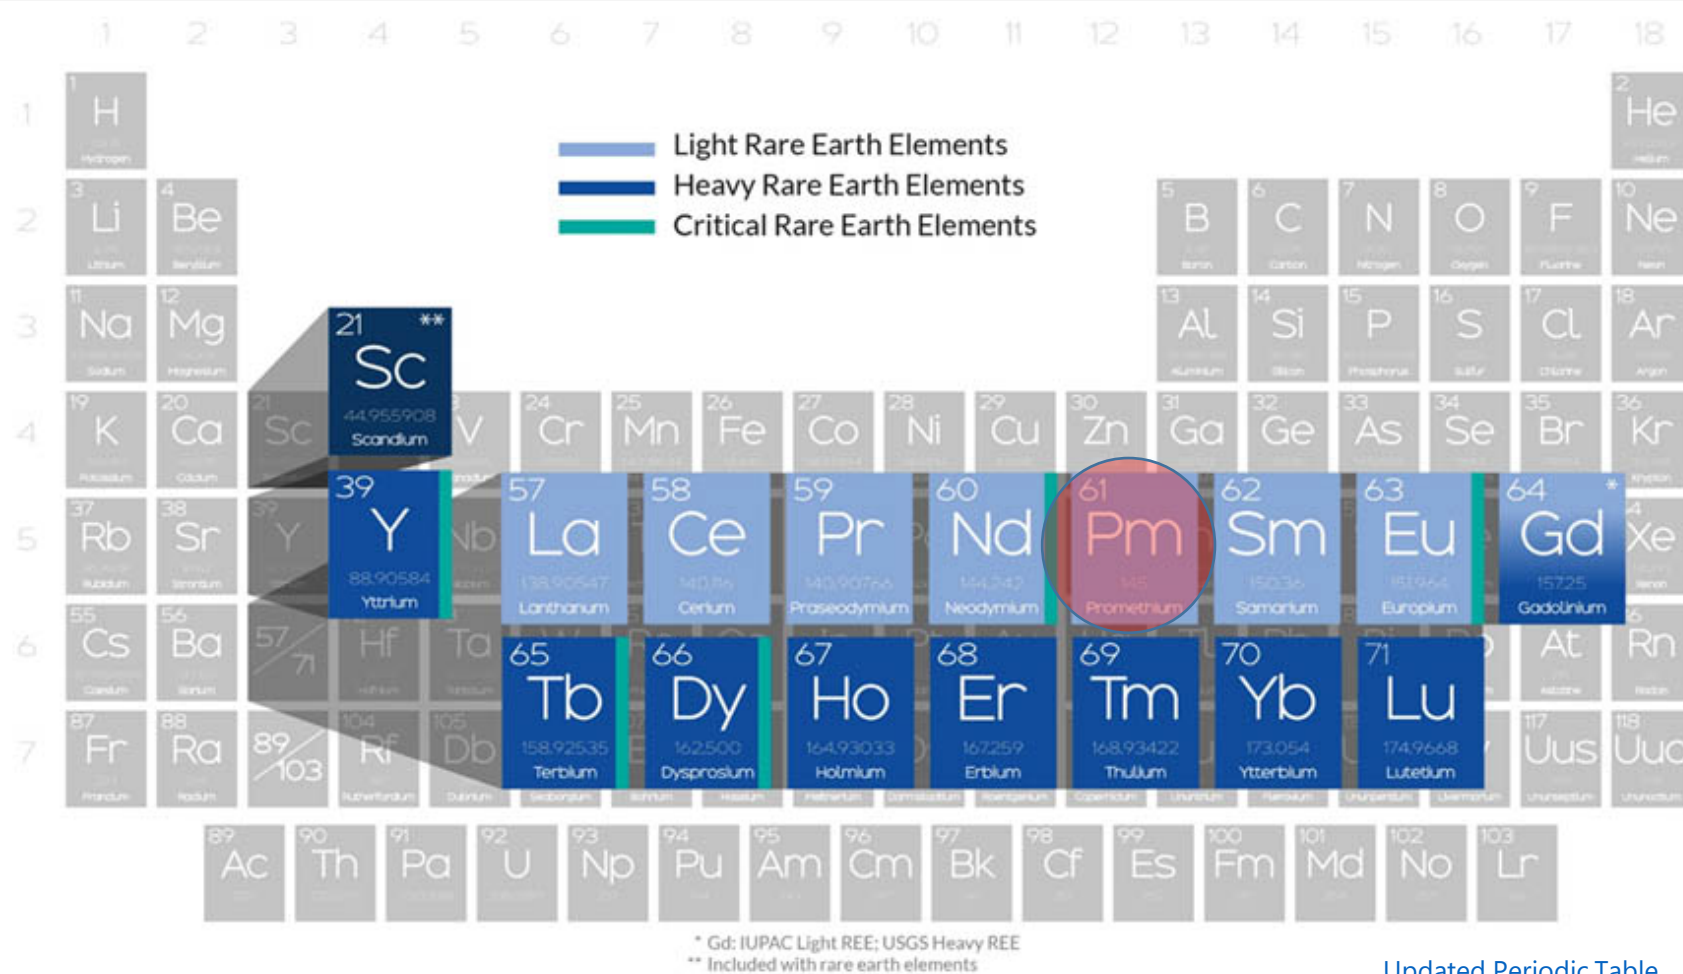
1 2 3 4 5 6 7 8 9 10 11 12 13 14 15 16 17 18

1 2 3 4 5 6 7

Light Rare Earth Elements
Heavy Rare Earth Elements
Critical Rare Earth Elements

1 H
2 He
3 Li
4 Be
5 B
6 C
7 N
8 O
9 F
10 Ne
11 Na
12 Mg
13 Al
14 Si
15 P
16 S
17 Cl
18 Ar

21 ** Sc 44.955908 Scandium

19 K
20 Ca
21 Sc
V
24 Cr
25 Mn
26 Fe
27 Co
28 Ni
29 Cu
30 Zn
31 Ga
32 Ge
33 As
34 Se
35 Br
36 Kr

37 Rb
38 Sr
39 Y
39 Y 88.90584 Yttrium
Nb
57 La 138.90547 Lanthanum
58 Ce 140.116 Cerium
59 Pr 140.90766 Praseodymium
60 Nd 144.242 Neodymium
61 Pm 145 Promethium
62 Sm 150.36 Samarium
63 Eu 151.964 Europium
64 * Gd 157.25 Gadolinium
Xe

55 Cs
56 Ba
57/71
Hf
Ta
65 Tb 158.92535 Terbium
66 Dy 162.500 Dysprosium
67 Ho 164.93033 Holmium
68 Er 167.259 Erbium
69 Tm 168.93422 Thulium
70 Yb 173.054 Ytterbium
71 Lu 174.9668 Lutetium
At
Rn

87 Fr
88 Ra
89/103
104 Rf
105 Db
117 Uus
118 Uuo

89 Ac
90 Th
91 Pa
92 U
93 Np
94 Pu
95 Am
96 Cm
97 Bk
98 Cf
99 Es
100 Fm
101 Md
102 No
103 Lr

* Gd: IUPAC Light REE; USGS Heavy REE
** Included with rare earth elements

Updated Periodic Table